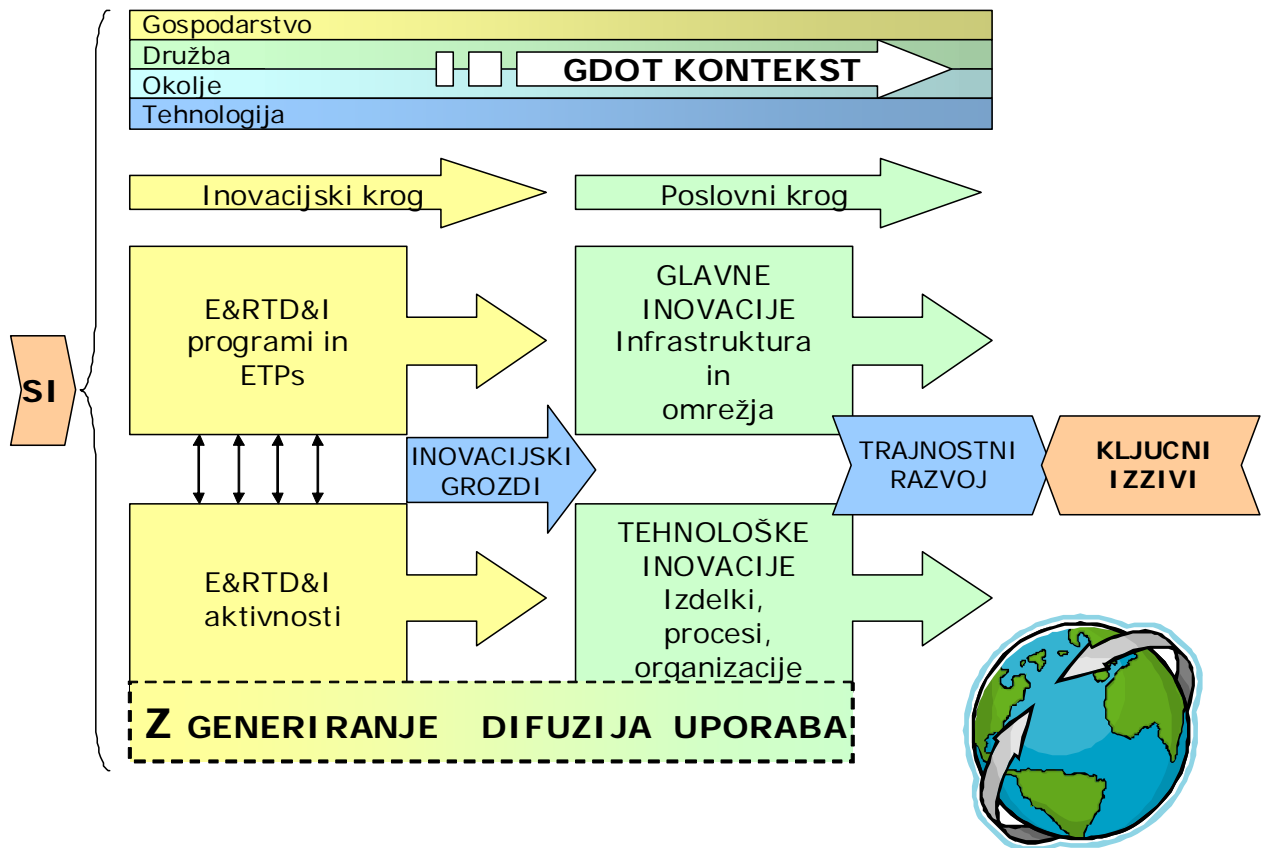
Gospodarstvo
Družba
Okolje
Tehnologija

GDOT KONTEKST

Inovacijski krog

Poslovni krog

E&RTD&I programi in ETPs

GLAVNE INOVACIJE Infrastruktura in omrežja

SI

INOVACIJSKI GROZDI

TRAJNOSTNI RAZVOJ

KLJUCNI IZZIVI

E&RTD&I aktivnosti

TEHNOLOŠKE INOVACIJE Izdelki, procesi, organizacije

Z GENERIRANJE DIFUZIJA UPORABA